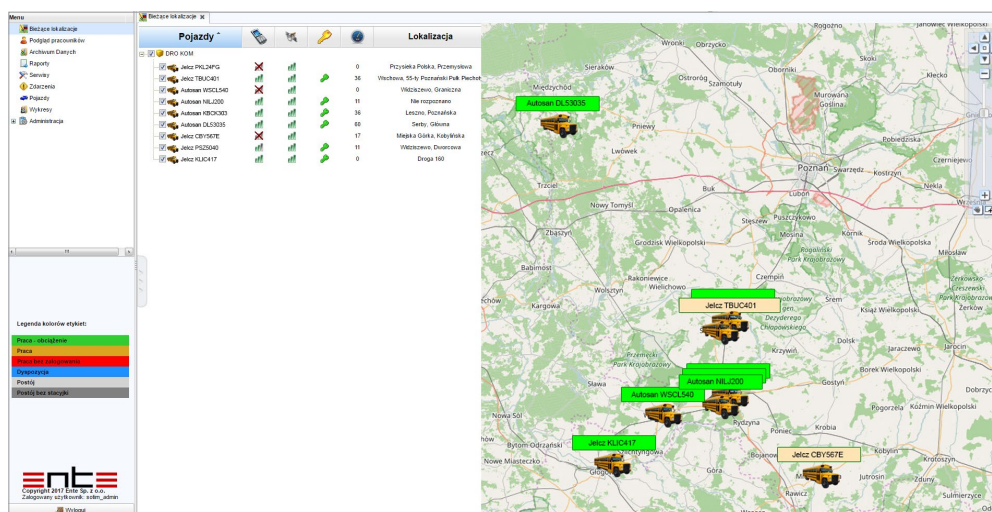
Menu
Bieżące lokalizacje
Podgląd pracowników
Archiwum Danych
Raporty
Serwisy
Zdarzenia
Pojazdy
Wykresy
Administracja

Legenda kolorów etykiet:
Praca - obciążenie
Praca
Praca bez załogowania
Dyspozycja
Postój
Postój bez stacyjki

ente
Copyright 2017 Ente Sp. z o.o.
Zalogowany użytkownik: sotm_admin
Wyloguj

Bieżące lokalizacje

| Pojazdy | | | | | Lokalizacja |
|---|---|---|---|---|---|
| DRO KOM | | | | | |
| Jelcz PKL24PG | | | | 0 | Przysieka Polska, Przemysłowa |
| Jelcz TBUC401 | | | | 36 | Wschowa, 55-ty Poznański Pułk Piechot |
| Autosan WSCL540 | | | | 0 | Widziszewo, Graniczna |
| Autosan NILJ200 | | | | 11 | Nie rozpoznano |
| Autosan KBCK303 | | | | 36 | Leszno, Poznańska |
| Autosan DL53035 | | | | 60 | Serby, Główna |
| Jelcz CBY567E | | | | 17 | Miejska Górka, Kobylińska |
| Jelcz PSZ5040 | | | | 11 | Widziszewo, Dworcowa |
| Jelcz KLIC417 | | | | 0 | Droga 160 |

Autosan DL53035
Jelcz TBUC401
Autosan NILJ200
Autosan WSCL540
Jelcz KLIC417
Jelcz CBY567E

Rogoźno
Wronki
Obrzycko
Sieraków
Oborniki
Międzychód
Ostroróg
Szamotuły
Murowana Goślina
Pniewy
Lwówek
Poznań
Swarzędz
Kostrzyn
Czerniejewo
Trzciel
Buk
Luboń
Nowy Tomyśl
Opalenica
Steszew
Puszczykowo
Kórnik
Mosina
Środa Wielkopolska
Zbąszyń
Grodzisk Wielkopolski
Rogaliński Park Krajobrazowy
Babimost
Rakoniewice
Wielichowo
Czempiń
Śrem
Książ Wielkopolski
Miłosław
Żerków
Kargowa
Wolsztyn
Dezydery Chłapowskiego
Dolsk
Jaraczewo
Krzywiń
Przemęcki Park Krajobrazowy
Borek Wielkopolski
Sława
Gostyń
Nowa Sól
Pogorzela
Koźmin Wielkopolski
Rydzyna
Krobia
Bytom Odrzański
Szlichtyngowa
Nowe Miasteczko
Głogów
Góra
Bojanowo
Kobylin
Zduny
Rawicz
Sulmierzyce
Zerków
Park Krajobrazowy
Krotoszyn
Trzemeszno
Gniezno
Wrze
Czerniejewo
Nekla
Gre
Wrzesi